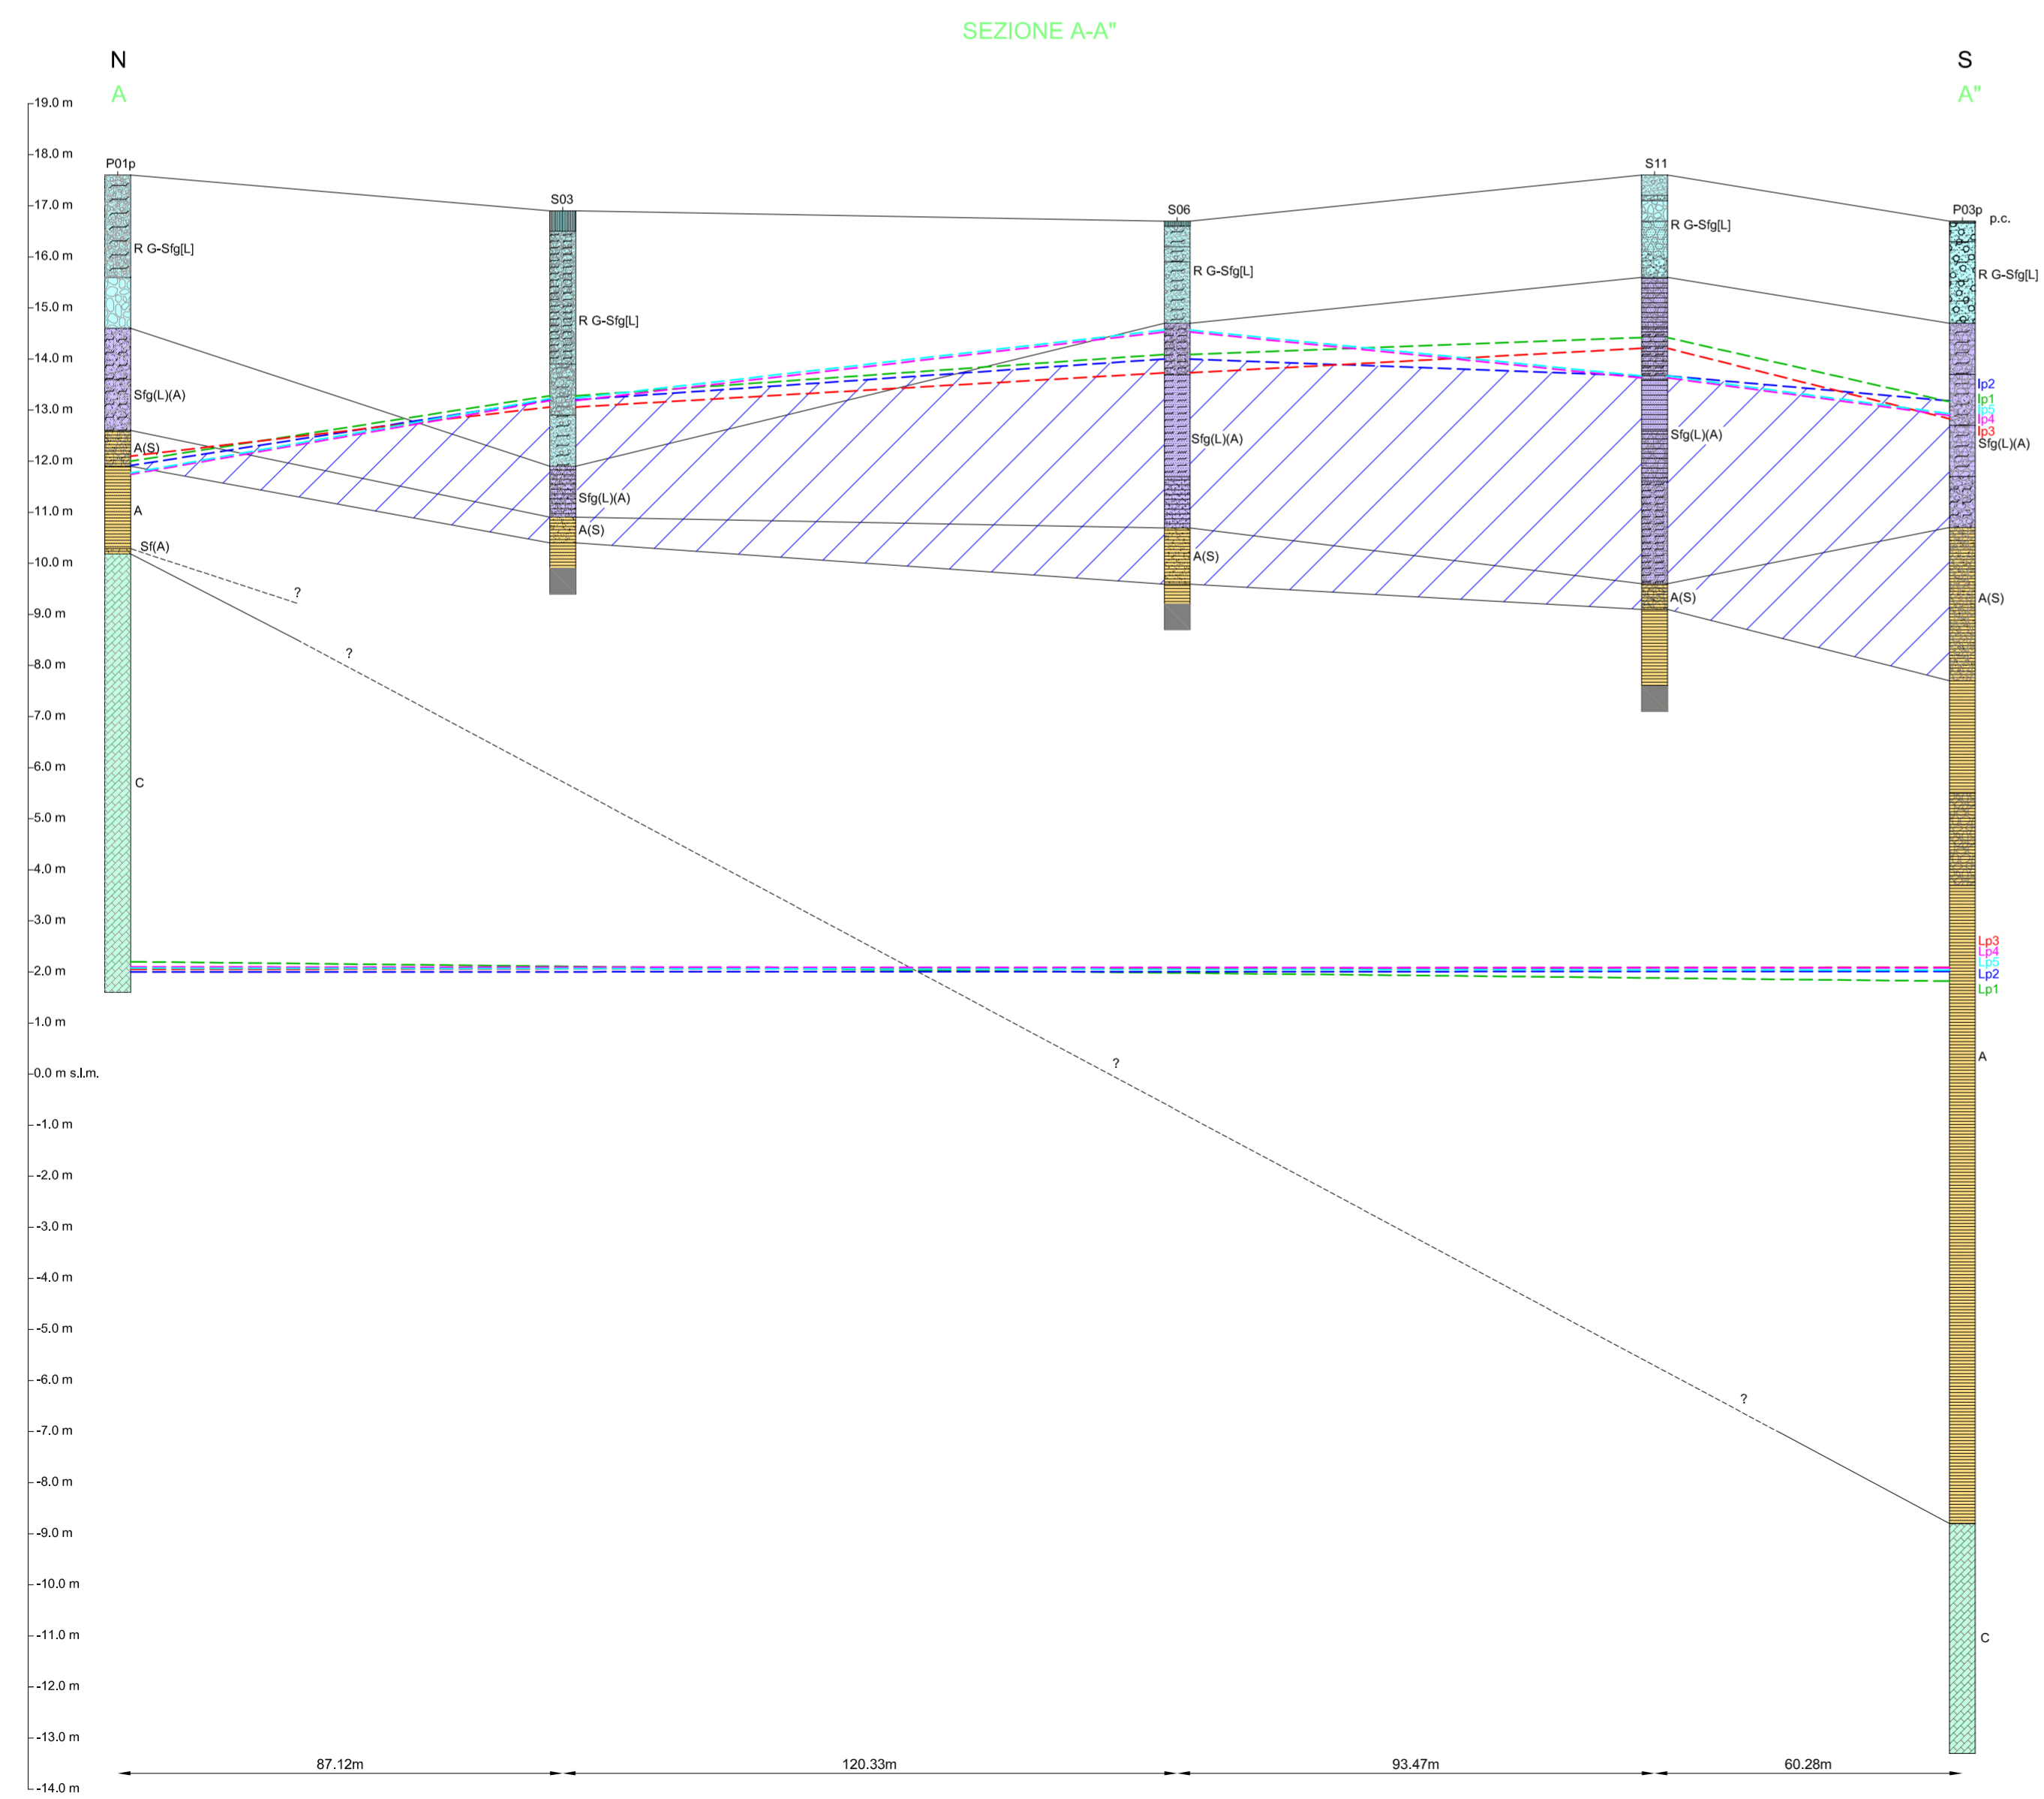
SEZIONE A-A"

N
A

S
A"

19.0 m
18.0 m
17.0 m
16.0 m
15.0 m
14.0 m
13.0 m
12.0 m
11.0 m
10.0 m
9.0 m
8.0 m
7.0 m
6.0 m
5.0 m
4.0 m
3.0 m
2.0 m
1.0 m
0.0 m s.l.m.
-1.0 m
-2.0 m
-3.0 m
-4.0 m
-5.0 m
-6.0 m
-7.0 m
-8.0 m
-9.0 m
-10.0 m
-11.0 m
-12.0 m
-13.0 m
-14.0 m

P01p
R G-Sfg[L]
Sfg(L)(A)
A(S)
A
Sf(A)
?
?
C

S03
R G-Sfg[L]
Sfg(L)(A)
A(S)

S06
R G-Sfg[L]
Sfg(L)(A)
A(S)

S11
R G-Sfg[L]
Sfg(L)(A)
A(S)

P03p
p.c.
R G-Sfg[L]
Ip2
Ip1
Ip5
Ip4
Ip3
Sfg(L)(A)
A(S)
Lp3
Lp4
Lp5
Lp2
Lp1
A
C

?
?

87.12m
120.33m
93.47m
60.28m